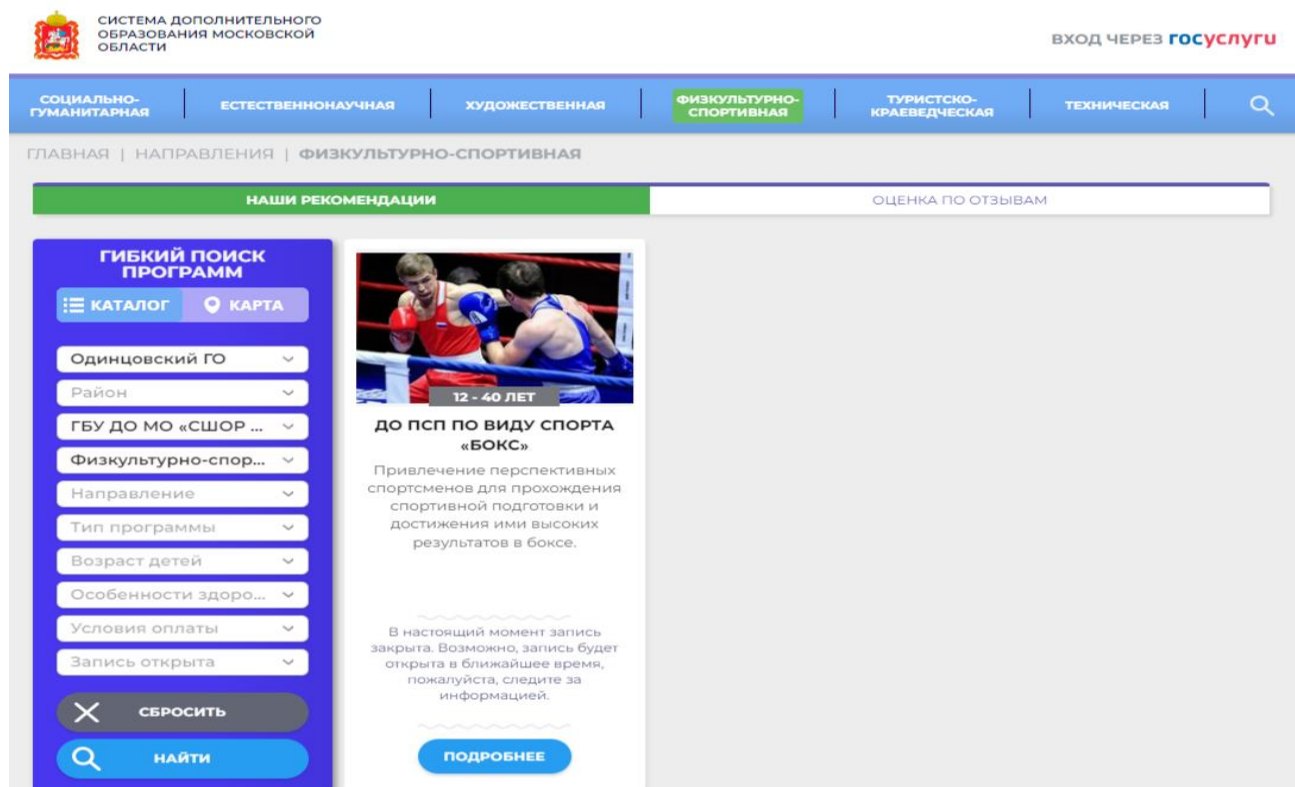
СИСТЕМА ДОПОЛНИТЕЛЬНОГО ОБРАЗОВАНИЯ МОСКОВСКОЙ ОБЛАСТИ

ВХОД ЧЕРЕЗ госуслуги

СОЦИАЛЬНО-ГУМАНИТАРНАЯ | ЕСТЕСТВЕННОНАУЧНАЯ | ХУДОЖЕСТВЕННАЯ | ФИЗКУЛЬТУРНО-СПОРТИВНАЯ | ТУРИСТСКО-КРАЕВЕДЧЕСКАЯ | ТЕХНИЧЕСКАЯ

ГЛАВНАЯ | НАПРАВЛЕНИЯ | ФИЗКУЛЬТУРНО-СПОРТИВНАЯ

НАШИ РЕКОМЕНДАЦИИ

ОЦЕНКА ПО ОТЗЫВАМ

ГИБКИЙ ПОИСК ПРОГРАММ

КАТАЛОГ

КАРТА

Одинцовский ГО

Район

ГБУ ДО МО «СШОР ...

Физкультурно-спор...

Направление

Тип программы

Возраст детей

Особенности здоро...

Условия оплаты

Запись открыта

СБРОСИТЬ

НАЙТИ

12 - 40 ЛЕТ

ДО ПСП ПО ВИДУ СПОРТА «БОКС»

Привлечение перспективных спортсменов для прохождения спортивной подготовки и достижения ими высоких результатов в боксе.

В настоящий момент запись закрыта. Возможно, запись будет открыта в ближайшее время, пожалуйста, следите за информацией.

ПОДРОБНЕЕ